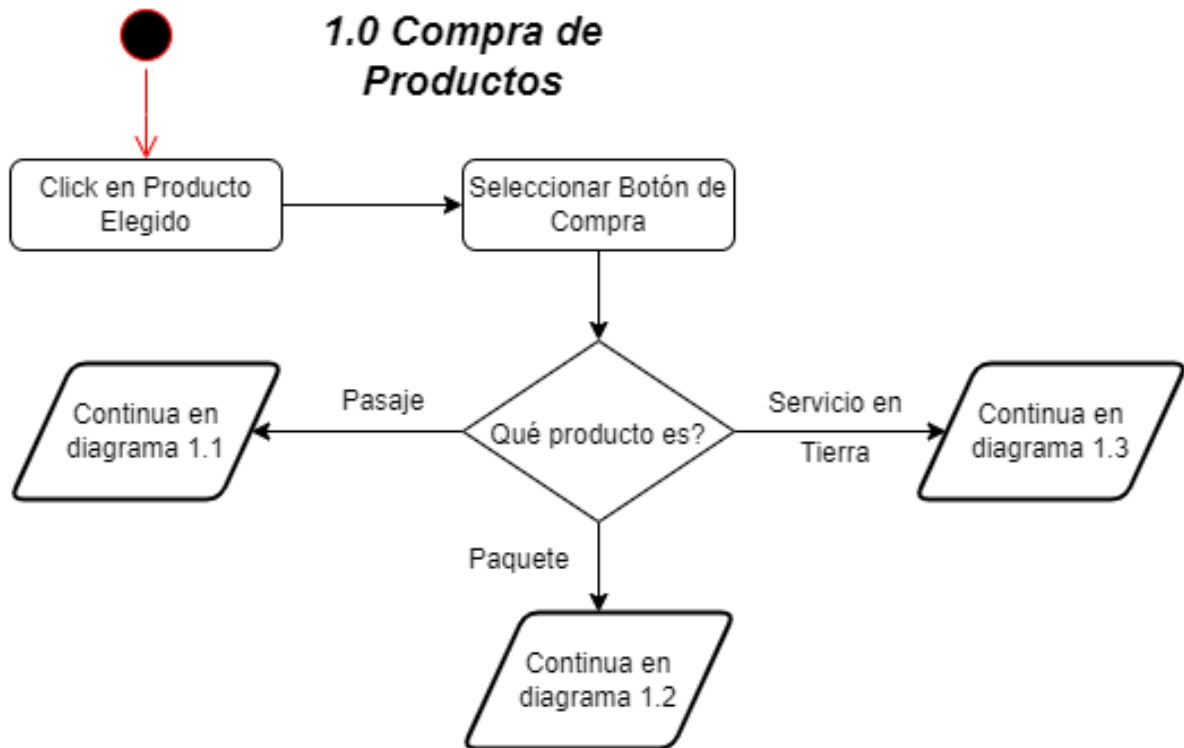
1.0 Compra de Productos

Click en Producto Elegido

Seleccionar Botón de Compra

Qué producto es?

Pasaje

Continua en diagrama 1.1

Servicio en Tierra

Continua en diagrama 1.3

Paquete

Continua en diagrama 1.2